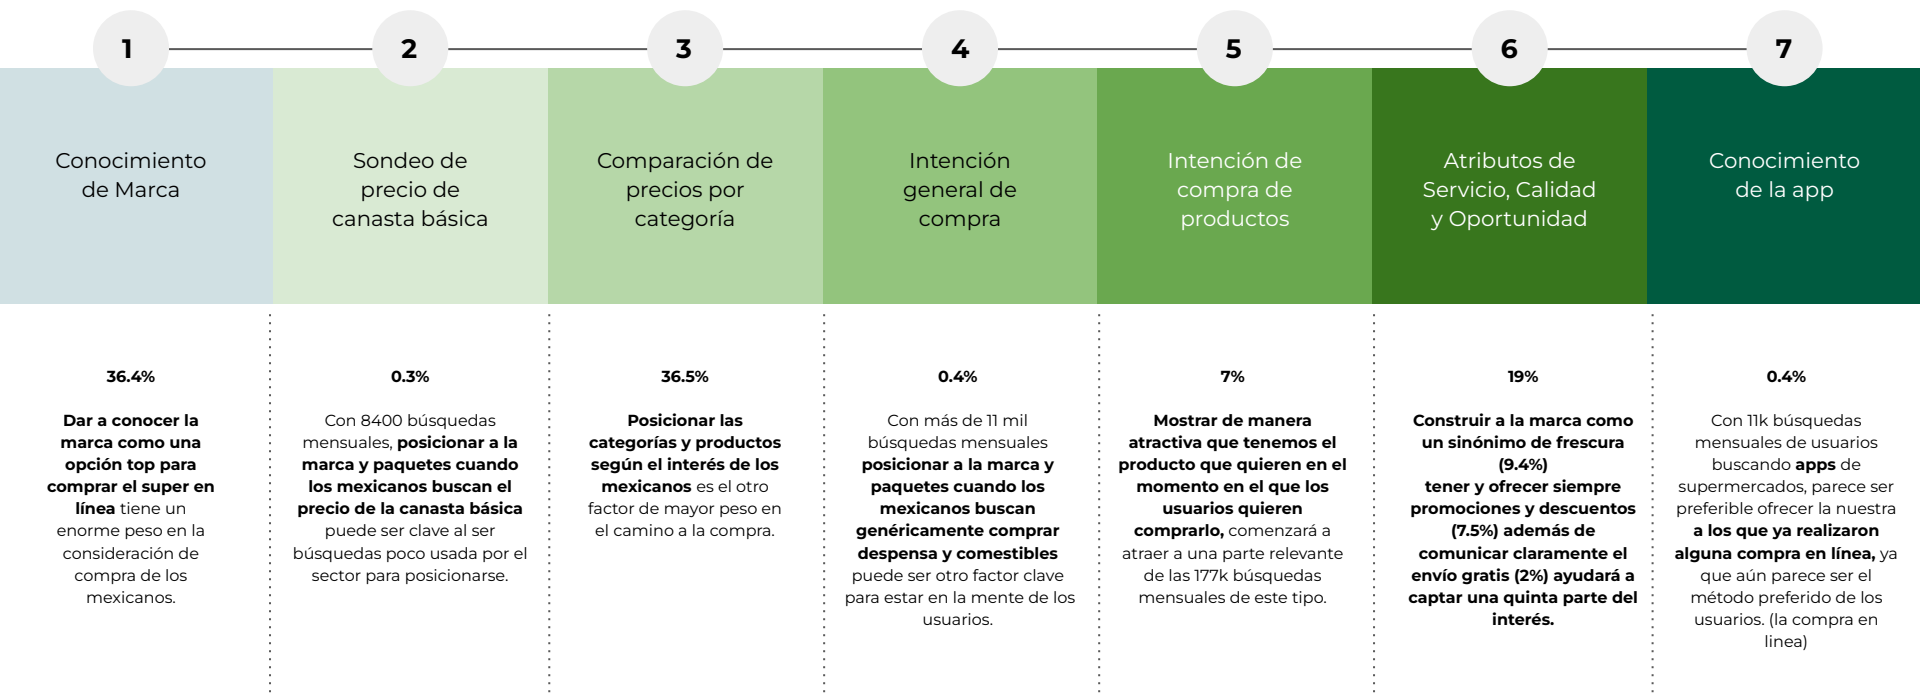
1

Conocimiento de Marca

36.4%

Dar a conocer la marca como una opción top para comprar el super en línea tiene un enorme peso en la consideración de compra de los mexicanos.

2

Sondeo de precio de canasta básica

0.3%

Con 8400 búsquedas mensuales, posicionar a la marca y paquetes cuando los mexicanos buscan el precio de la canasta básica puede ser clave al ser búsquedas poco usada por el sector para posicionarse.

3

Comparación de precios por categoría

36.5%

Posicionar las categorías y productos según el interés de los mexicanos es el otro factor de mayor peso en el camino a la compra.

4

Intención general de compra

0.4%

Con más de 11 mil búsquedas mensuales posicionar a la marca y paquetes cuando los mexicanos buscan genéricamente comprar despensa y comestibles puede ser otro factor clave para estar en la mente de los usuarios.

5

Intención de compra de productos

7%

Mostrar de manera atractiva que tenemos el producto que quieren en el momento en el que los usuarios quieren comprarlo, comenzará a atraer a una parte relevante de las 177k búsquedas mensuales de este tipo.

6

Atributos de Servicio, Calidad y Oportunidad

19%

Construir a la marca como un sinónimo de frescura (9.4%) tener y ofrecer siempre promociones y descuentos (7.5%) además de comunicar claramente el envío gratis (2%) ayudará a captar una quinta parte del interés.

7

Conocimiento de la app

0.4%

Con 11k búsquedas mensuales de usuarios buscando apps de supermercados, parece ser preferible ofrecer la nuestra a los que ya realizaron alguna compra en línea, ya que aún parece ser el método preferido de los usuarios. (la compra en linea)